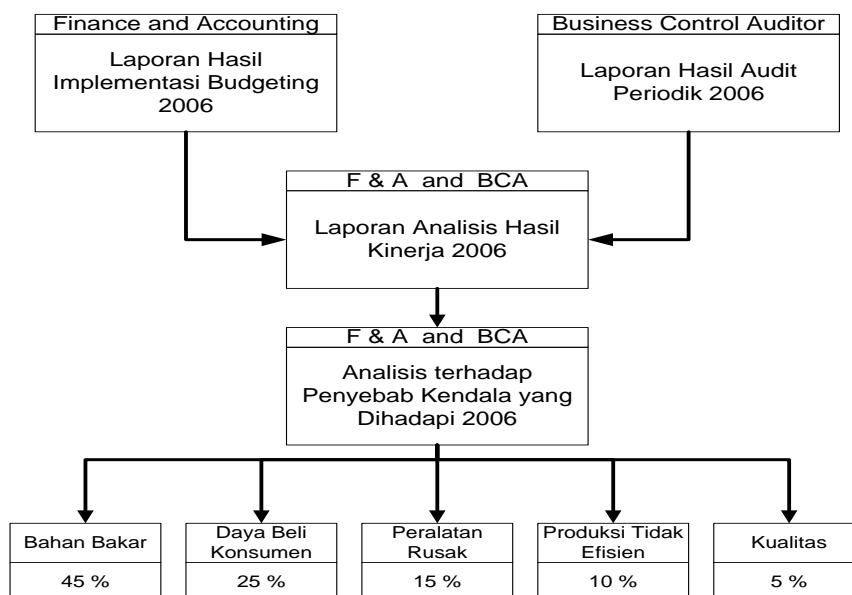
Finance and Accounting

Laporan Hasil Implementasi Budgeting 2006

Business Control Auditor

Laporan Hasil Audit Periodik 2006

F & A and BCA

Laporan Analisis Hasil Kinerja 2006

F & A and BCA

Analisis terhadap Penyebab Kendala yang Dihadapi 2006

Bahan Bakar

45 %

Daya Beli Konsumen

25 %

Peralatan Rusak

15 %

Produksi Tidak Efisien

10 %

Kualitas

5 %